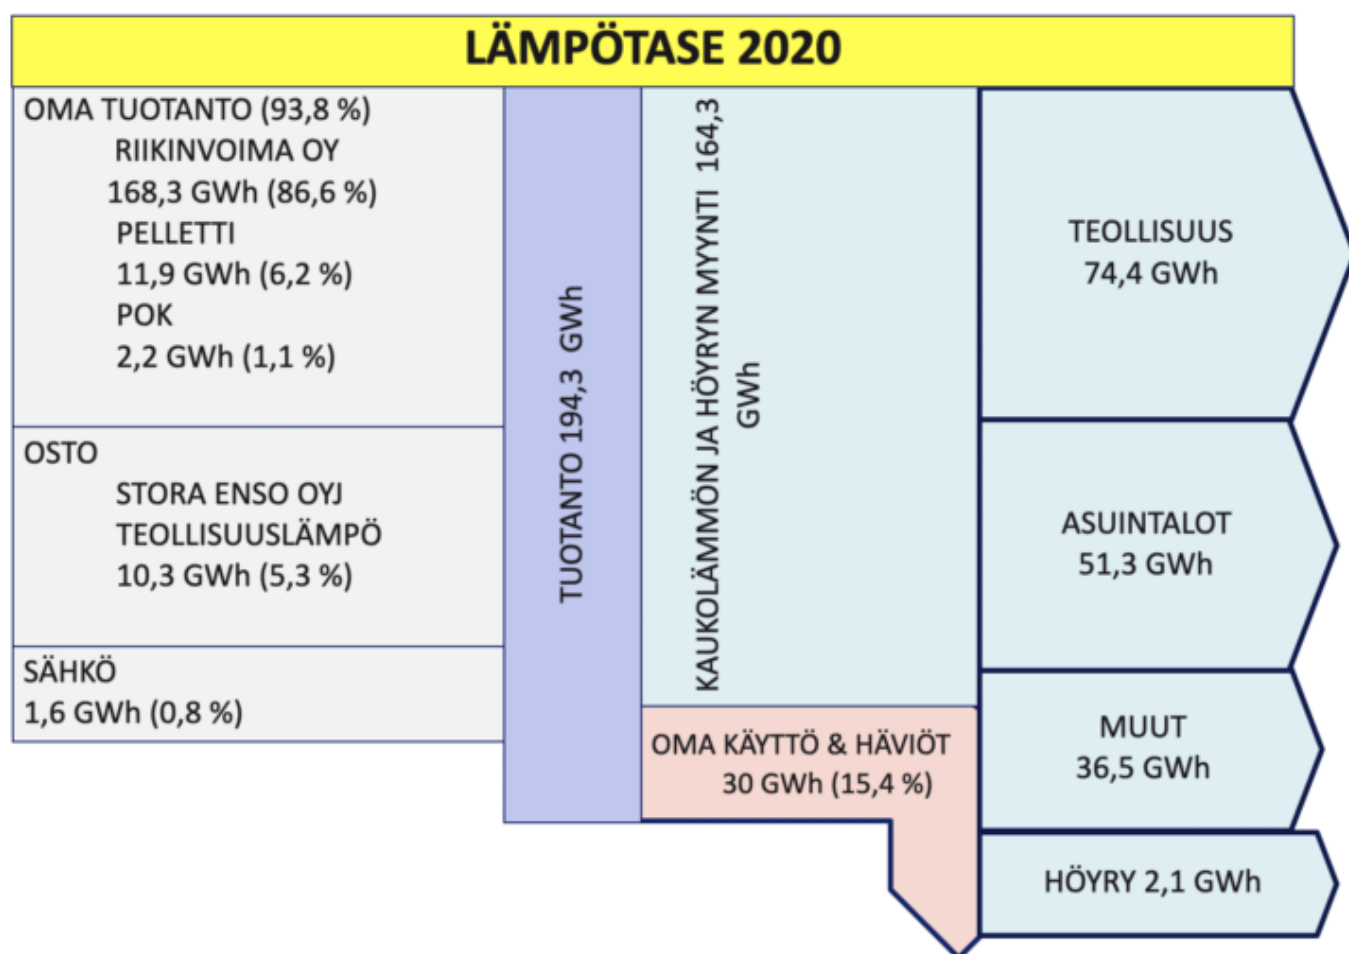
LÄMPÖTASE 2020

OMA TUOTANTO (93,8 %)
RIIKINVOIMA OY
168,3 GWh (86,6 %)
PELLETTI
11,9 GWh (6,2 %)
POK
2,2 GWh (1,1 %)

OSTO
STORA ENSO OYJ
TEOLLISUUSLÄMPÖ
10,3 GWh (5,3 %)

SÄHKÖ
1,6 GWh (0,8 %)

TUOTANTO 194,3 GWh

KAUKOLÄMMÖN JA HÖYRYN MYYNTI 164,3 GWh

OMA KÄYTTÖ & HÄVIÖT
30 GWh (15,4 %)

TEOLLISUUS
74,4 GWh

ASUINTALOT
51,3 GWh

MUUT
36,5 GWh

HÖYRY 2,1 GWh